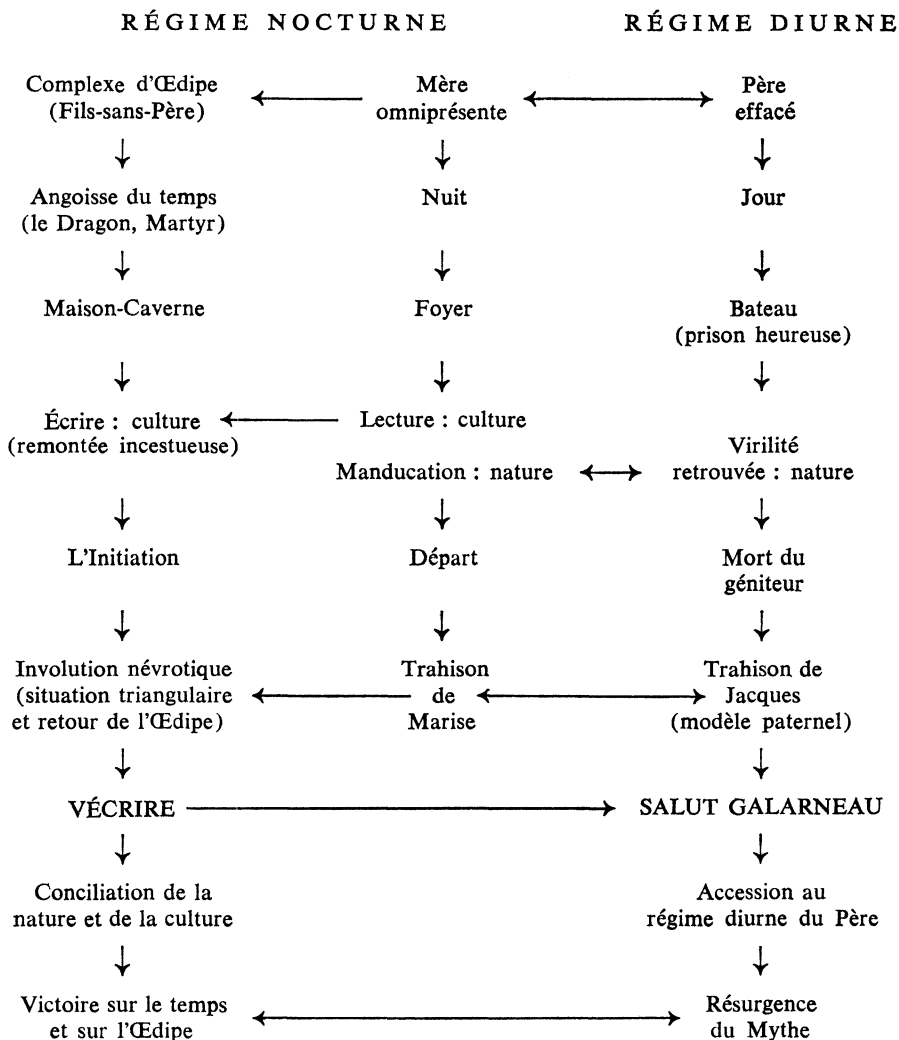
RÉGIME NOCTURNE

RÉGIME DIURNE

Complexe d'Œdipe (Fils-sans-Père)

Mère omniprésente

Père effacé

Angoisse du temps (le Dragon, Martyr)

Nuit

Jour

Maison-Caverne

Foyer

Bateau (prison heureuse)

Écrire : culture (remontée incestueuse)

Lecture : culture

Manducation : nature

Virilité retrouvée : nature

L'Initiation

Départ

Mort du géniteur

Involution névrotique (situation triangulaire et retour de l'Œdipe)

Trahison de Marise

Trahison de Jacques (modèle paternel)

VÉCRIRE

SALUT GALARNEAU

Conciliation de la nature et de la culture

Accession au régime diurne du Père

Victoire sur le temps et sur l'Œdipe

Résurgence du Mythe